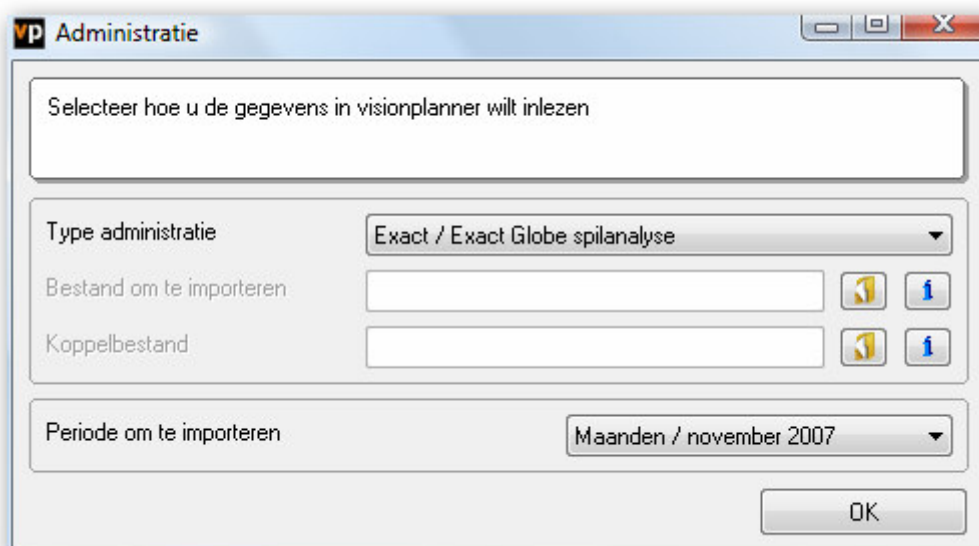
VP Administratie

Selecteer hoe u de gegevens in visionplanner wilt inlezen

Type administratie
Exact / Exact Globe spilanalyse

Bestand om te importeren

Koppelbestand

Periode om te importeren
Maanden / november 2007

OK